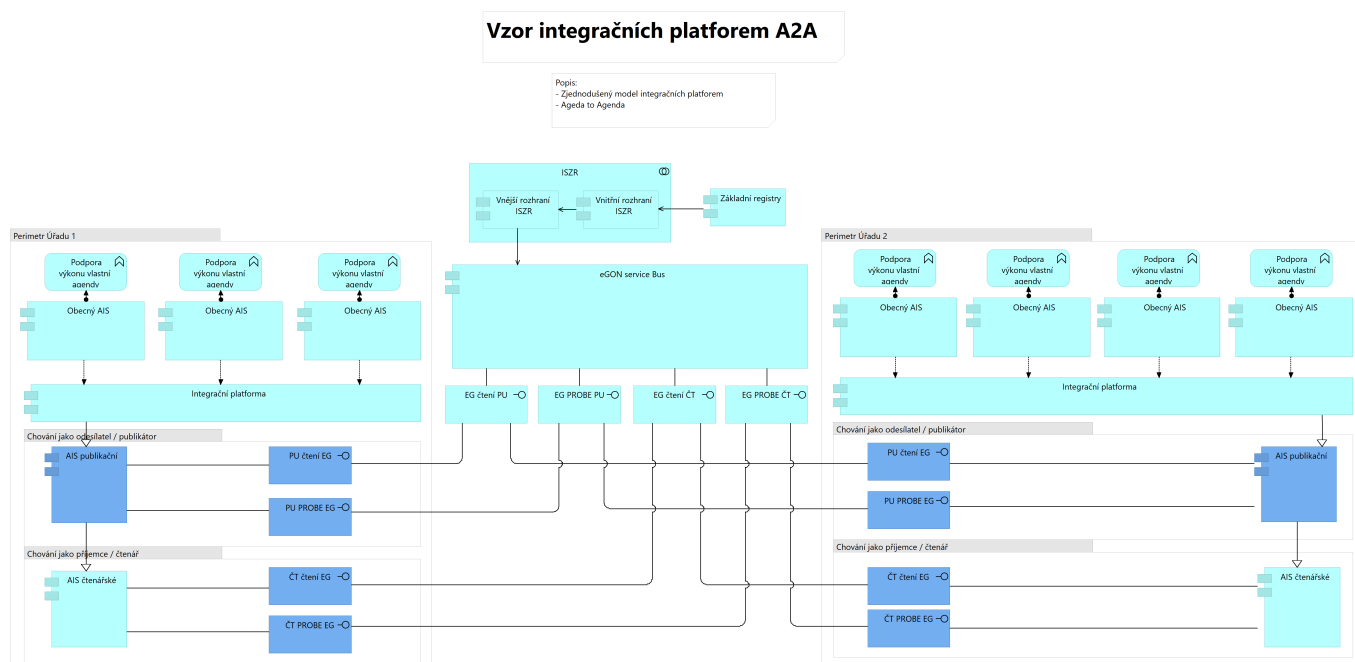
Vzor integračních platforem A2A

Popis:
- Zjednodušený model integračních platforem
- Ageda to Agenda

ISZR

Vnější rozhraní ISZR

Vnitřní rozhraní ISZR

Základní registry

Perimetr Úřadu 1

Podpora výkonu vlastní agendy

Podpora výkonu vlastní agendy

Podpora výkonu vlastní agendy

Obecný AIS

Obecný AIS

Obecný AIS

Integrační platforma

Chování jako odesílatel / publikátor

AIS publikační

PU čtení EG

PU PROBE EG

Chování jako příjemce / čtenář

AIS čtenářské

ČT čtení EG

ČT PROBE EG

eGON service Bus

EG čtení PU

EG PROBE PU

EG čtení ČT

EG PROBE ČT

Perimetr Úřadu 2

Podpora výkonu vlastní agendy

Podpora výkonu vlastní agendy

Podpora výkonu vlastní agendy

Podpora výkonu vlastní agendy

Obecný AIS

Obecný AIS

Obecný AIS

Obecný AIS

Integrační platforma

Chování jako odesílatel / publikátor

PU čtení EG

PU PROBE EG

AIS publikační

Chování jako příjemce / čtenář

ČT čtení EG

ČT PROBE EG

AIS čtenářské